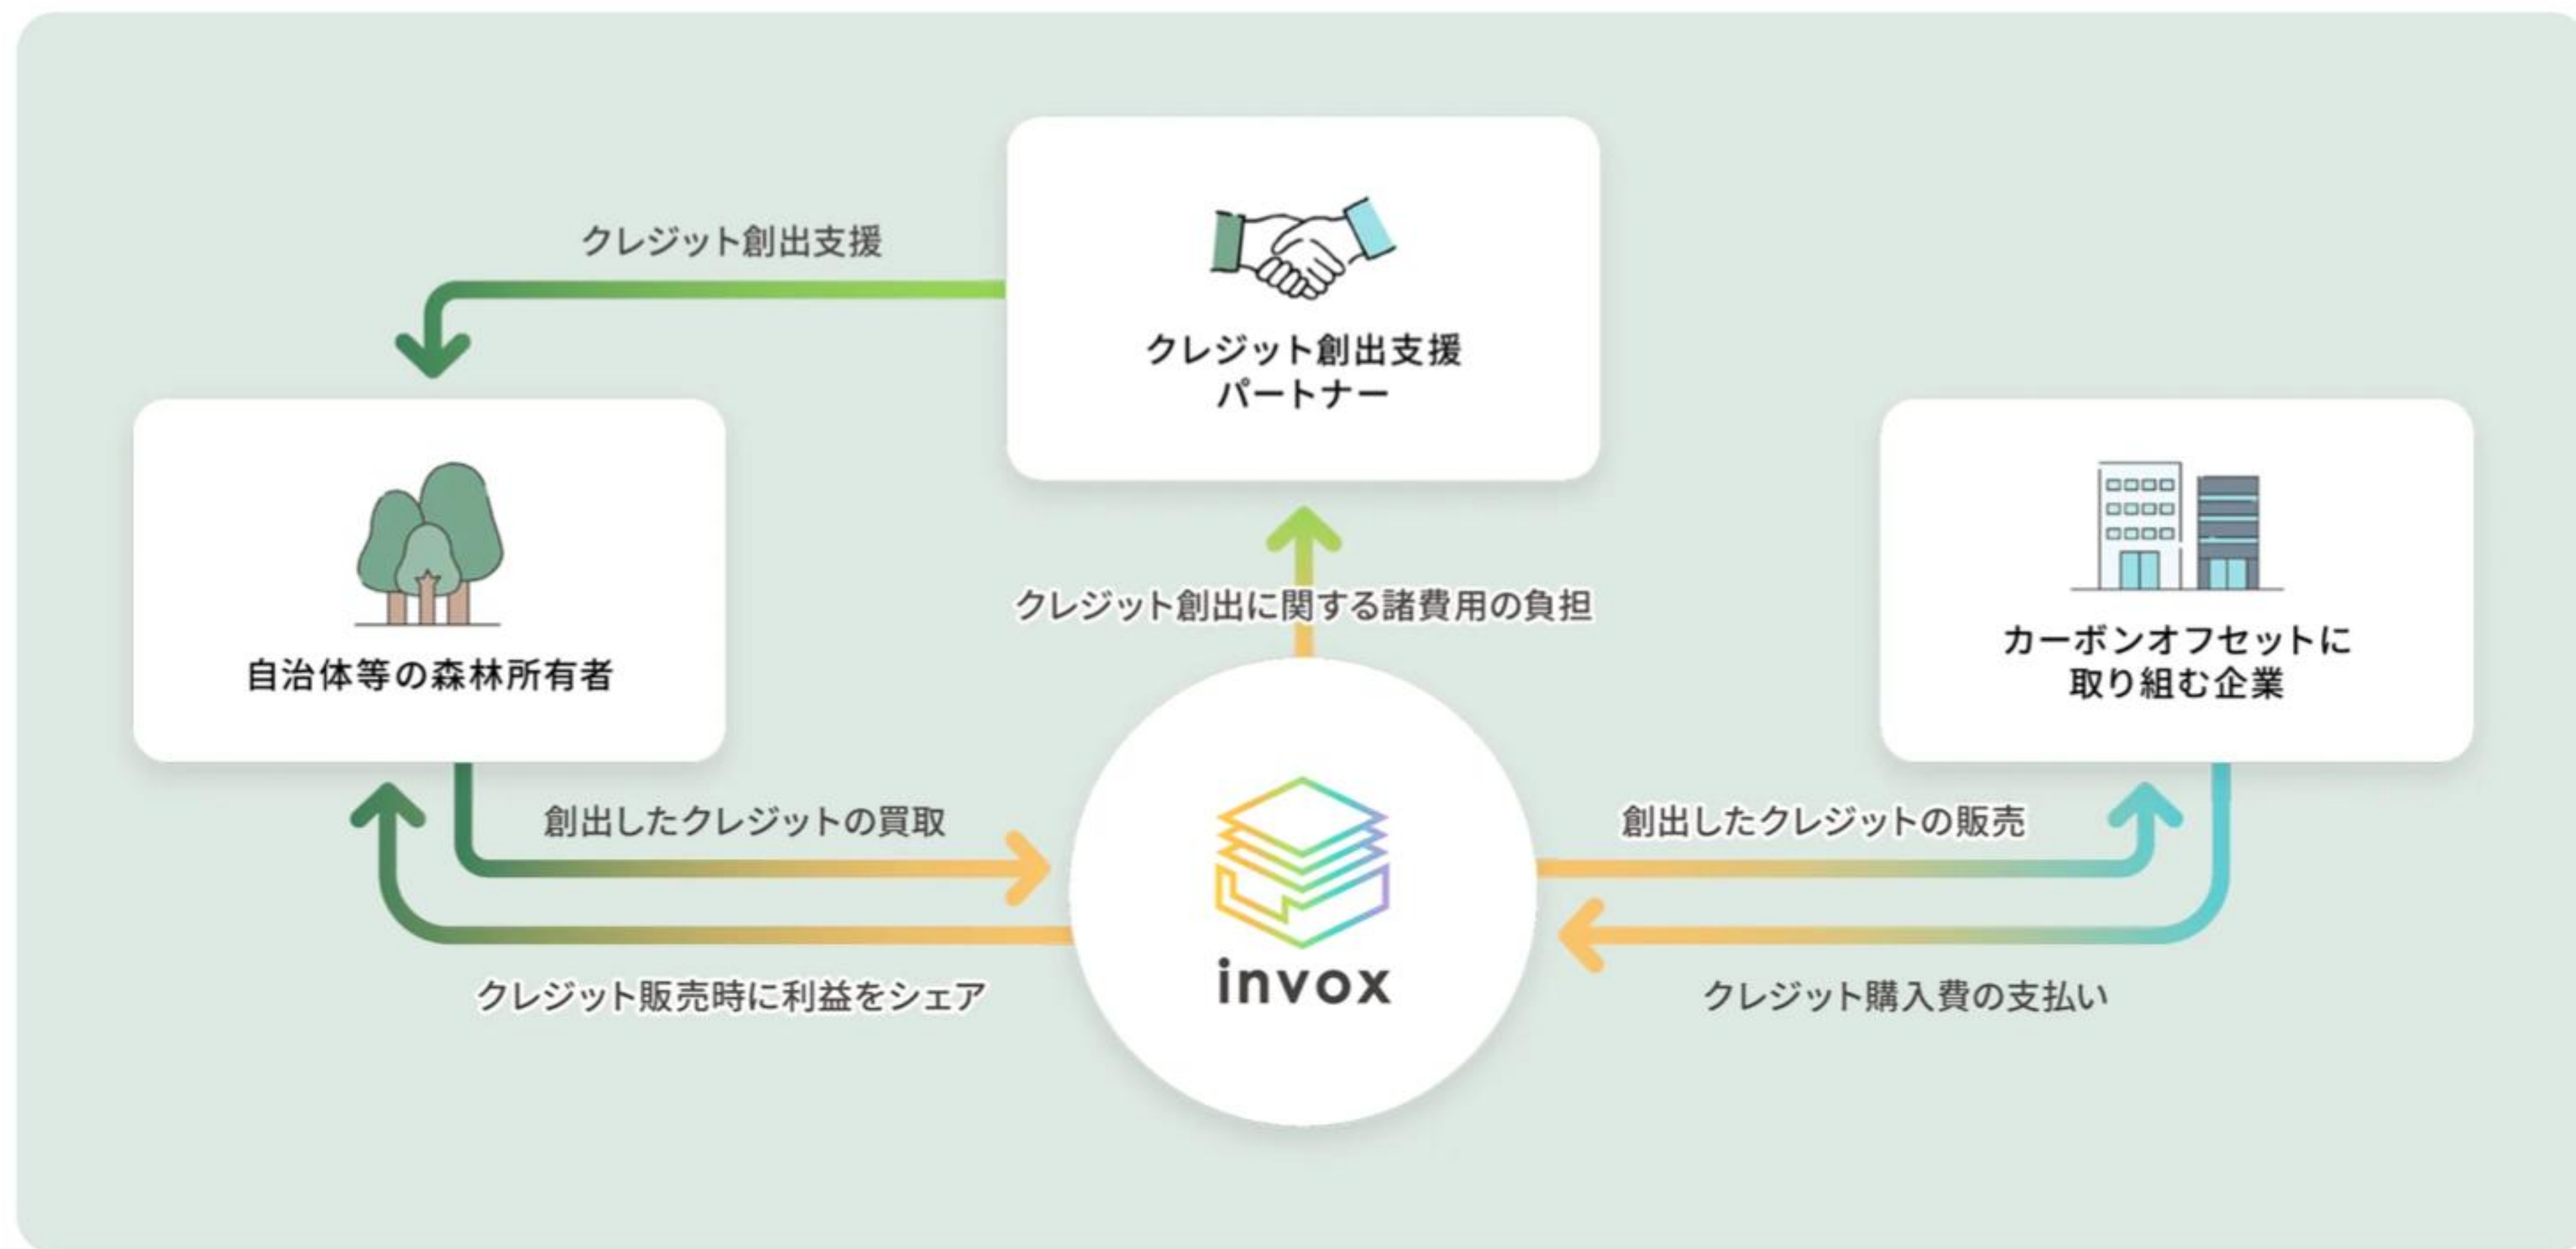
クレジット創出支援

クレジット創出支援
パートナー

自治体等の森林所有者

クレジット創出に関する諸費用の負担

カーボンオフセットに
取り組む企業

創出したクレジットの買取

創出したクレジットの販売

invox

クレジット販売時に利益をシェア

クレジット購入費の支払い